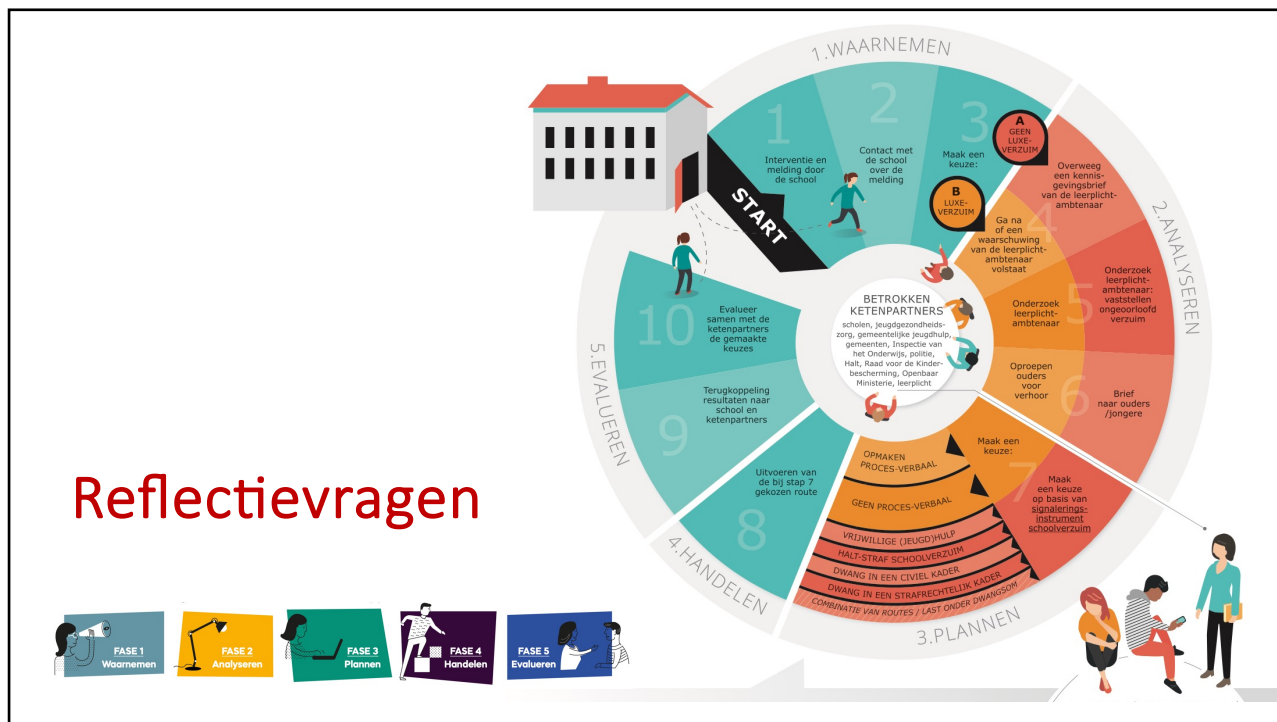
1.WAARNEMEN

2.ANALYSEREN

3.PLANNEN

4.HANDELEN

5.EVALUEREN

START

1
Interventie en melding door de school

2
Contact met de school over de melding

3
Maak een keuze:

A
GEEN LUXE-VERZUIM

B
LUXE-VERZUIM

Overweeg een kennisgevingsbrief van de leerplichtambtenaar

4
Ga na of een waarschuwing van de leerplichtambtenaar volstaat

Onderzoek leerplichtambtenaar: vaststellen ongeoorloofd verzuim

5
Onderzoek leerplichtambtenaar

6
Oproepen ouders voor verhoor

Brief naar ouders /jongere

7
Maak een keuze:

Maak een keuze op basis van signaleringsinstrument schoolverzuim

OPMAKEN PROCES-VERBAAL

GEEN PROCES-VERBAAL

VRIJWILLIGE (JEUGD)HULP

HALT-STRAF SCHOOLVERZUIM

DWANG IN EEN CIVIEL KADER

DWANG IN EEN STRAFRECHTELIJK KADER

COMBINATIE VAN ROUTES / LAST ONDER DWANGSOM

8
Uitvoeren van de bij stap 7 gekozen route

9
Terugkoppeling resultaten naar school en ketenpartners

10
Evalueer samen met de ketenpartners de gemaakte keuzes

BETROKKEN KETENPARTNERS
scholen, jeugdgezondheidszorg, gemeentelijke jeugdhulp, gemeenten, Inspectie van het Onderwijs, politie, Halt, Raad voor de Kinderbescherming, Openbaar Ministerie, leerplicht

Reflectievragen

FASE 1
Waarnemen

FASE 2
Analyseren

FASE 3
Plannen

FASE 4
Handelen

FASE 5
Evalueren